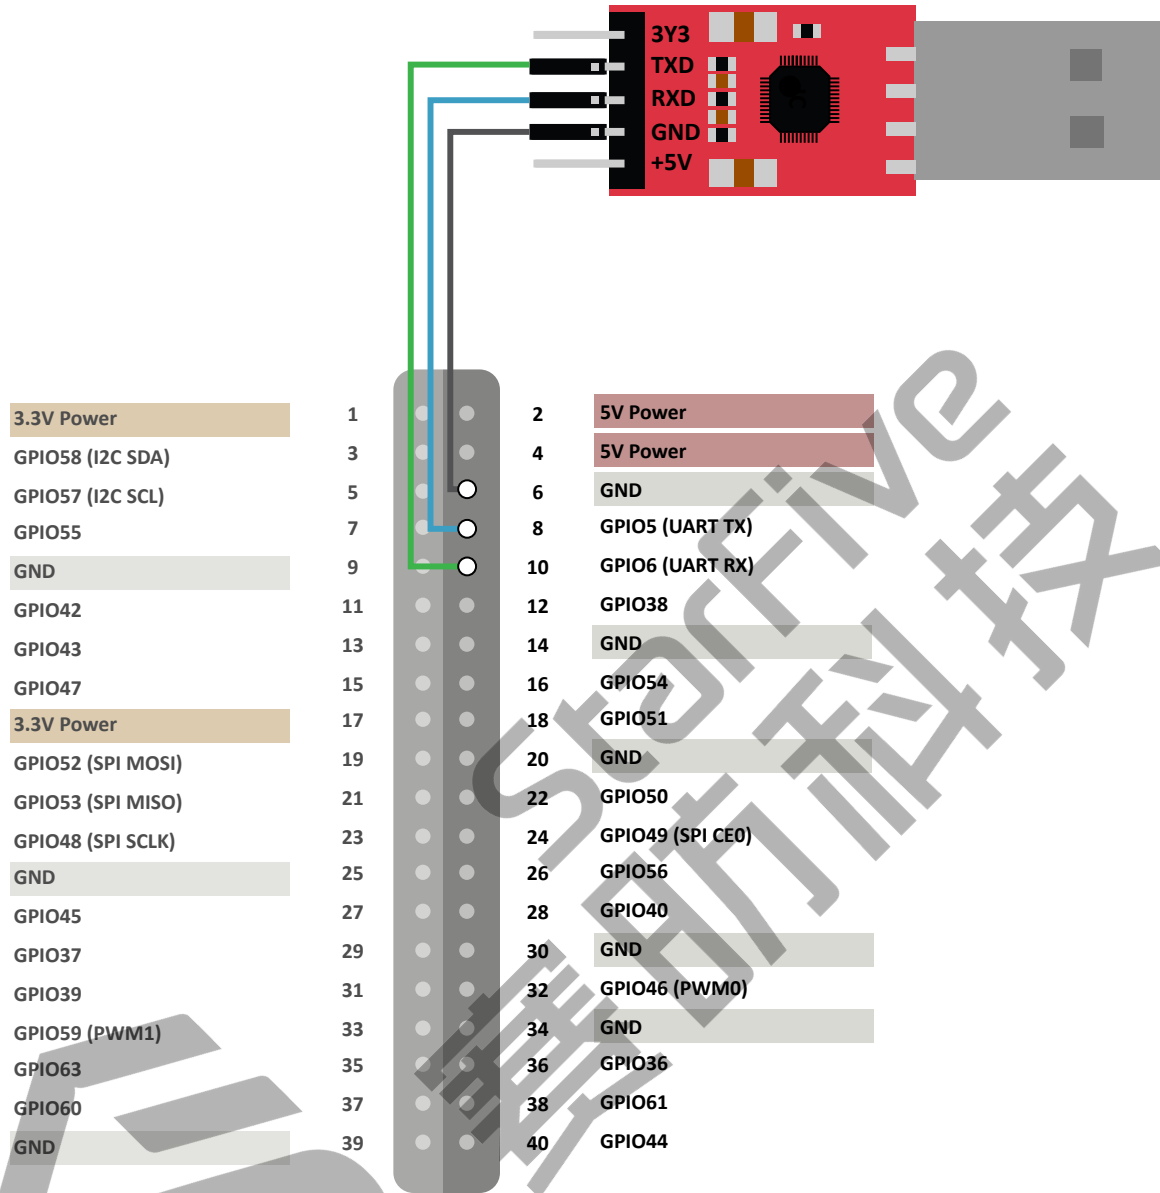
3Y3
TXD
RXD
GND
+5V

| | | | |
|---|---|---|---|
| 3.3V Power | 1 | 2 | 5V Power |
| GPIO58 (I2C SDA) | 3 | 4 | 5V Power |
| GPIO57 (I2C SCL) | 5 | 6 | GND |
| GPIO55 | 7 | 8 | GPIO5 (UART TX) |
| GND | 9 | 10 | GPIO6 (UART RX) |
| GPIO42 | 11 | 12 | GPIO38 |
| GPIO43 | 13 | 14 | GND |
| GPIO47 | 15 | 16 | GPIO54 |
| 3.3V Power | 17 | 18 | GPIO51 |
| GPIO52 (SPI MOSI) | 19 | 20 | GND |
| GPIO53 (SPI MISO) | 21 | 22 | GPIO50 |
| GPIO48 (SPI SCLK) | 23 | 24 | GPIO49 (SPI CE0) |
| GND | 25 | 26 | GPIO56 |
| GPIO45 | 27 | 28 | GPIO40 |
| GPIO37 | 29 | 30 | GND |
| GPIO39 | 31 | 32 | GPIO46 (PWM0) |
| GPIO59 (PWM1) | 33 | 34 | GND |
| GPIO63 | 35 | 36 | GPIO36 |
| GPIO60 | 37 | 38 | GPIO61 |
| GND | 39 | 40 | GPIO44 |

StarFive 赛昉科技